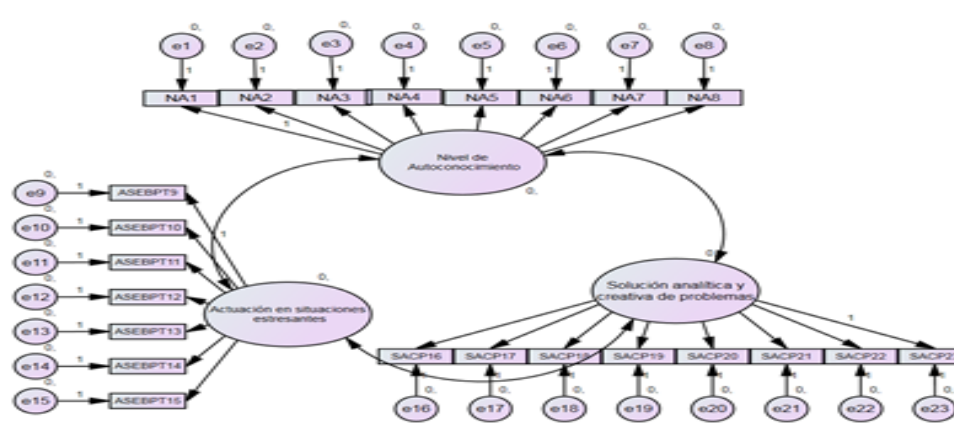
0, e1 1
0, e2 1
0, e3 1
0, e4 1
0, e5 1
0, e6 1
0, e7 1
0, e8 1

NA1 NA2 NA3 NA4 NA5 NA6 NA7 NA8

1

Nivel de Autoconocimiento
0,

0, e9 1 ASEBPT9
0, e10 1 ASEBPT10
0, e11 1 ASEBPT11
0, e12 1 ASEBPT12
0, e13 1 ASEBPT13
0, e14 1 ASEBPT14
0, e15 1 ASEBPT15

1

0,
Actuación en situaciones estresantes

0,
Solución analítica y creativa de problemas

1

SACP16 SACP17 SACP18 SACP19 SACP20 SACP21 SACP22 SACP2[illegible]

0, e16
0, e17
0, e18
0, e19
0, e20
0, e21
0, e22
0, e23